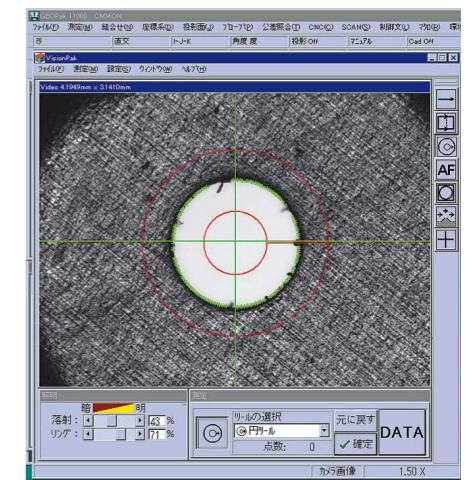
GEOPak 11000 CMMON
ファイル(F) 測定(M) 結合せ(B) 座標系(C) 投影面(J) プローブ(P) 公差照合(T) CNC(C) SCAN(S) 制御文(L) マクロ(R) 環境
| 直交 | ドリーポ | 角度 度 | 投影 Off | マニュアル | Cad Off

VisionPak
ファイル(F) 測定(M) 設定(S) ウィンドウ(W) ヘルプ(H)
Video 4.1949mm x 3.1410mm

AF

照明
暗 明
落射: 43 %
リング: 71 %

測定
ツールの選択
円ツール
点数: 0
元に戻す
確定
DATA

カメラ画像 1.50 X